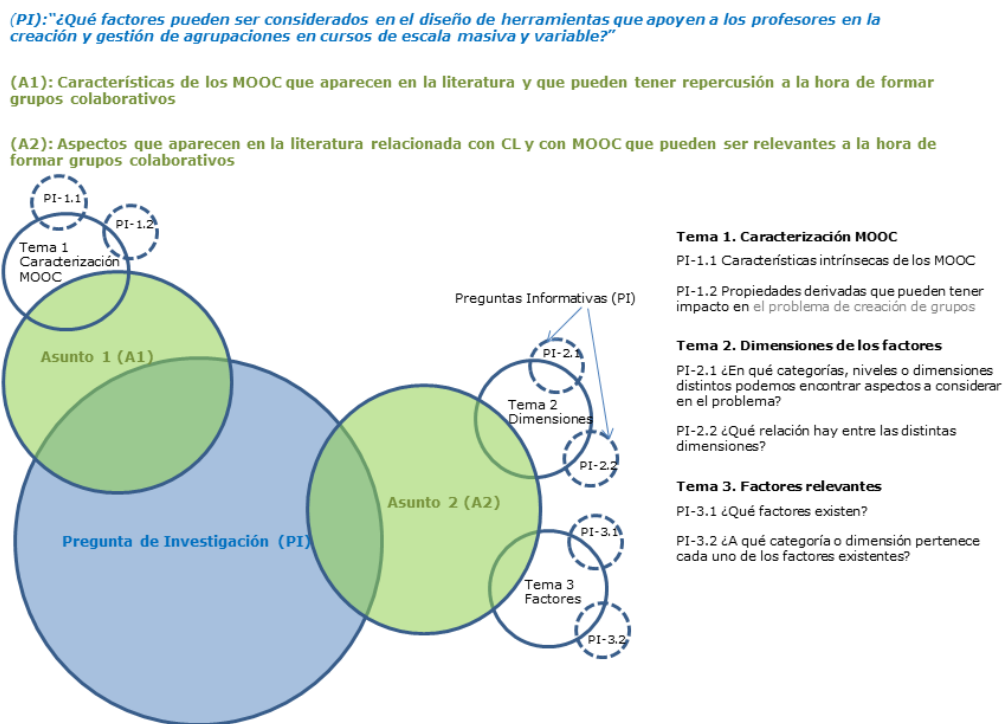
(PI):"¿Qué factores pueden ser considerados en el diseño de herramientas que apoyen a los profesores en la creación y gestión de agrupaciones en cursos de escala masiva y variable?"

(A1): Características de los MOOC que aparecen en la literatura y que pueden tener repercusión a la hora de formar grupos colaborativos

(A2): Aspectos que aparecen en la literatura relacionada con CL y con MOOC que pueden ser relevantes a la hora de formar grupos colaborativos

PI-1.1

PI-1.2

Tema 1 Caracterización MOOC

Asunto 1 (A1)

Pregunta de Investigación (PI)

Preguntas Informativas (PI)

PI-2.1

Tema 2 Dimensiones

PI-2.2

Asunto 2 (A2)

PI-3.1

Tema 3 Factores

PI-3.2

Tema 1. Caracterización MOOC

PI-1.1 Características intrínsecas de los MOOC

PI-1.2 Propiedades derivadas que pueden tener impacto en el problema de creación de grupos

Tema 2. Dimensiones de los factores

PI-2.1 ¿En qué categorías, niveles o dimensiones distintos podemos encontrar aspectos a considerar en el problema?

PI-2.2 ¿Qué relación hay entre las distintas dimensiones?

Tema 3. Factores relevantes

PI-3.1 ¿Qué factores existen?

PI-3.2 ¿A qué categoría o dimensión pertenece cada uno de los factores existentes?